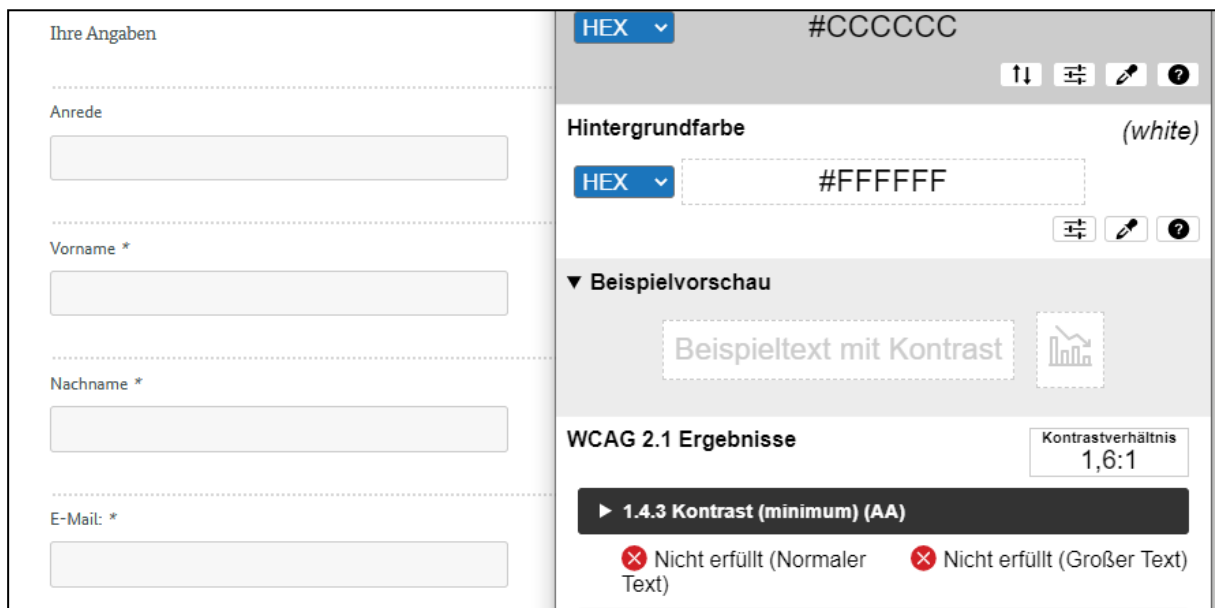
Ihre Angaben

Anrede

Vorname *

Nachname *

E-Mail: *

HEX #CCCCCC

Hintergrundfarbe (white)

HEX #FFFFFF

▼ Beispielvorschau

Beispieltext mit Kontrast

WCAG 2.1 Ergebnisse

Kontrastverhältnis
1,6:1

▶ 1.4.3 Kontrast (minimum) (AA)

Nicht erfüllt (Normaler Text)

Nicht erfüllt (Großer Text)